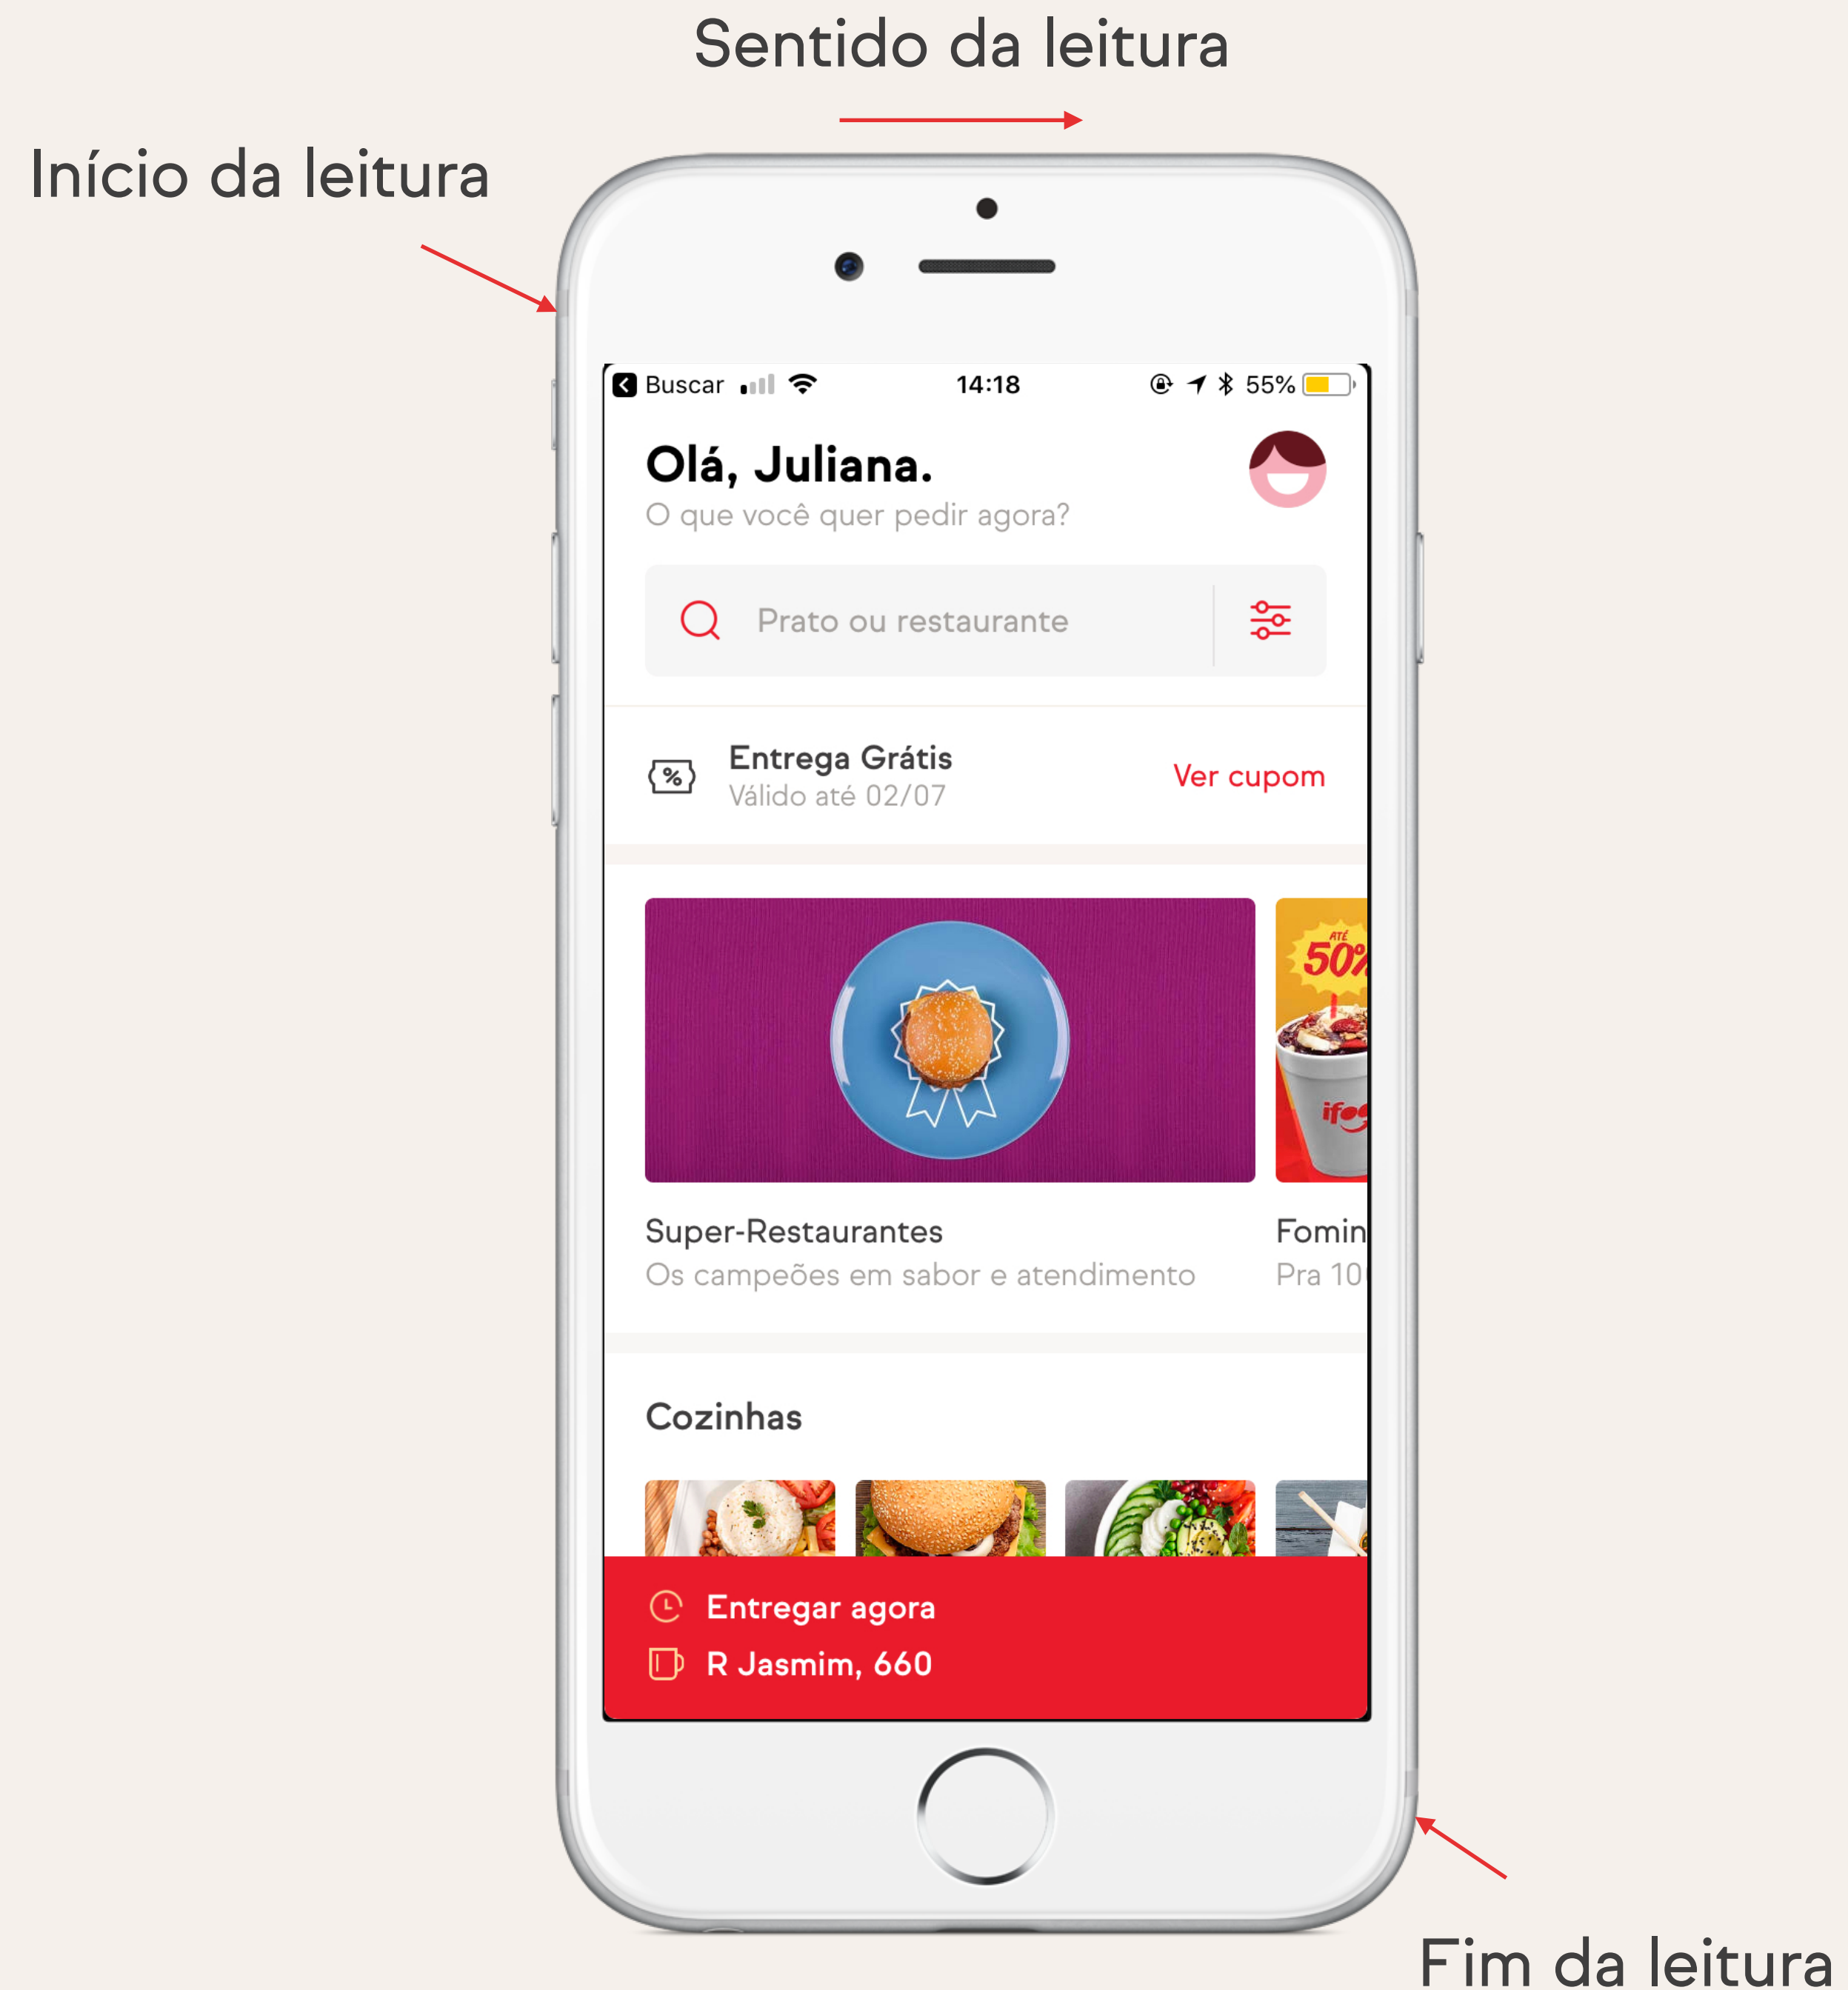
Sentido da leitura

Início da leitura

Buscar 14:18 55%

Olá, Juliana.
O que você quer pedir agora?

Prato ou restaurante

Entrega Grátis
Válido até 02/07
Ver cupom

ATÉ 50%

ifo

Super-Restaurantes
Os campeões em sabor e atendimento

Fomin
Pra 10

Cozinhas

Entregar agora
R Jasmim, 660

Fim da leitura